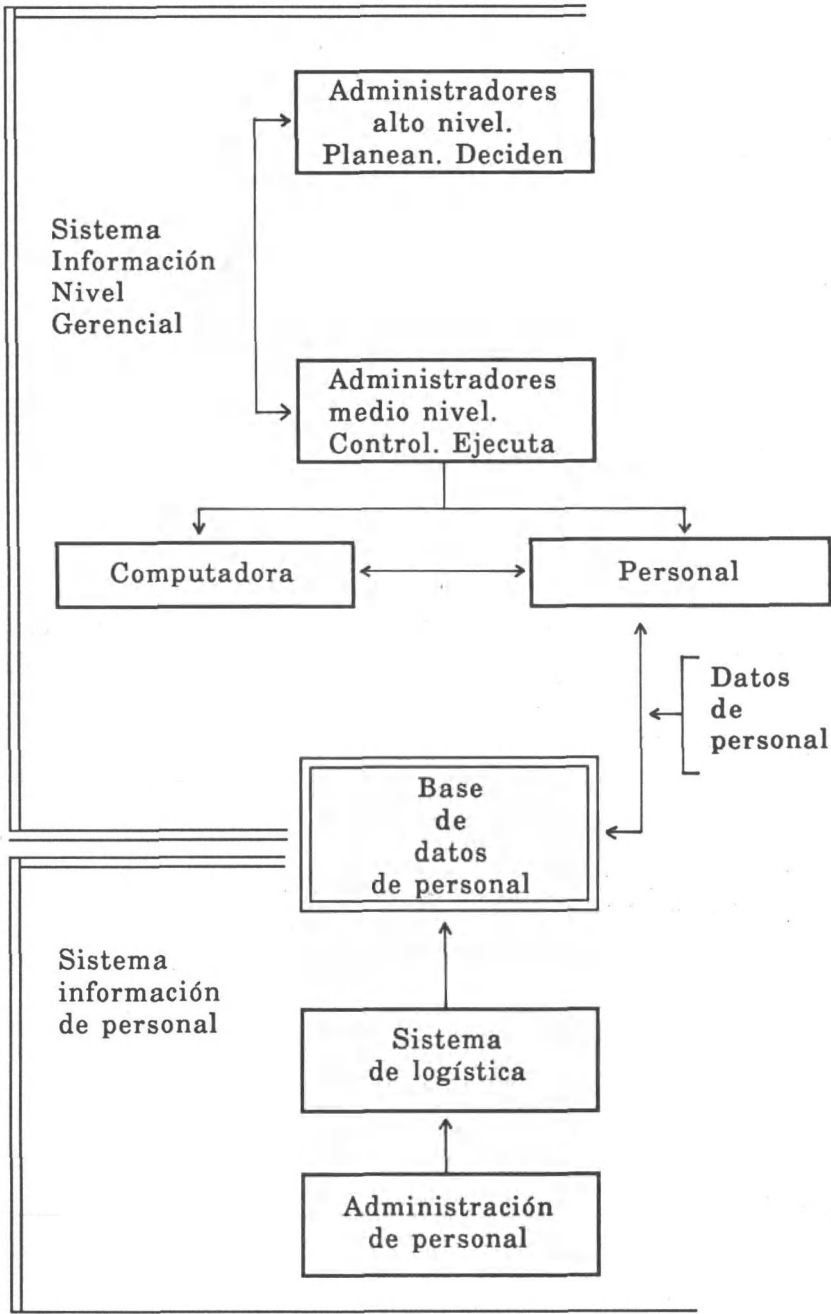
Administradores alto nivel. Planean. Deciden

Sistema Información Nivel Gerencial

Administradores medio nivel. Control. Ejecuta

Computadora

Personal

Datos de personal

Base de datos de personal

Sistema información de personal

Sistema de logística

Administración de personal